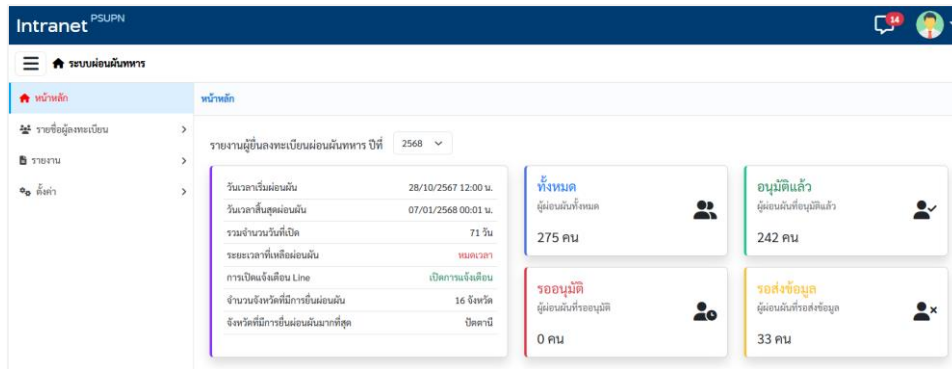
Intranet PSUPN

14

ระบบผ่อนผันทหาร

หน้าหลัก

รายชื่อผู้ลงทะเบียน

รายงาน

ตั้งค่า

หน้าหลัก

รายงานผู้ยื่นลงทะเบียนผ่อนผันทหาร ปีที่ 2568

| | |
|---|---|
| วันเวลาเริ่มผ่อนผัน | 28/10/2567 12:00 น. |
| วันเวลาสิ้นสุดผ่อนผัน | 07/01/2568 00:01 น. |
| รวมจำนวนวันที่เปิด | 71 วัน |
| ระยะเวลาที่เหลือผ่อนผัน | หมดเวลา |
| การเปิดแจ้งเตือน Line | เปิดการแจ้งเตือน |
| จำนวนจังหวัดที่มีการยื่นผ่อนผัน | 16 จังหวัด |
| จังหวัดที่มีการยื่นผ่อนผันมากที่สุด | ปัตตานี |

ทั้งหมด
ผู้ผ่อนผันทั้งหมด
275 คน

อนุมัติแล้ว
ผู้ผ่อนผันที่อนุมัติแล้ว
242 คน

รออนุมัติ
ผู้ผ่อนผันที่รออนุมัติ
0 คน

รอส่งข้อมูล
ผู้ผ่อนผันที่รอส่งข้อมูล
33 คน